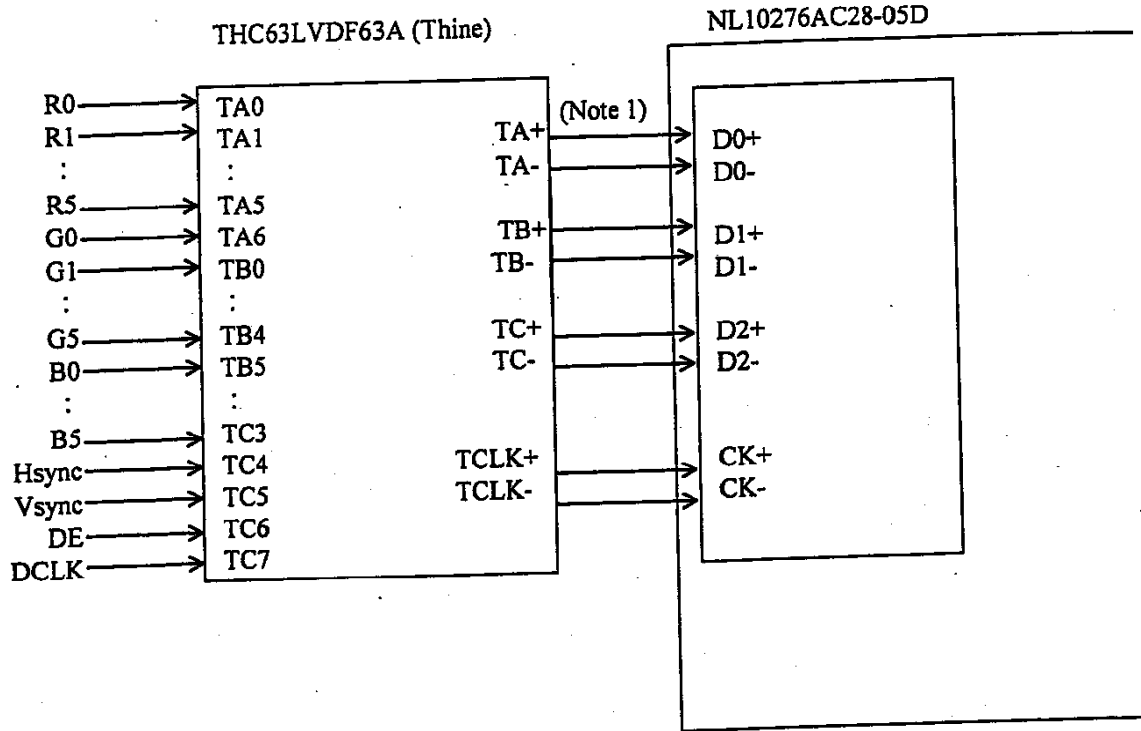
THC63LVDF63A (Thine)

NL10276AC28-05D

R0
R1
:
R5
G0
G1
:
G5
B0
:
B5
Hsync
Vsync
DE
DCLK

TA0
TA1
:
TA5
TA6
TB0
:
TB4
TB5
:
TC3
TC4
TC5
TC6
TC7

(Note 1)

TA+
TA-
TB+
TB-
TC+
TC-
TCLK+
TCLK-

D0+
D0-
D1+
D1-
D2+
D2-
CK+
CK-